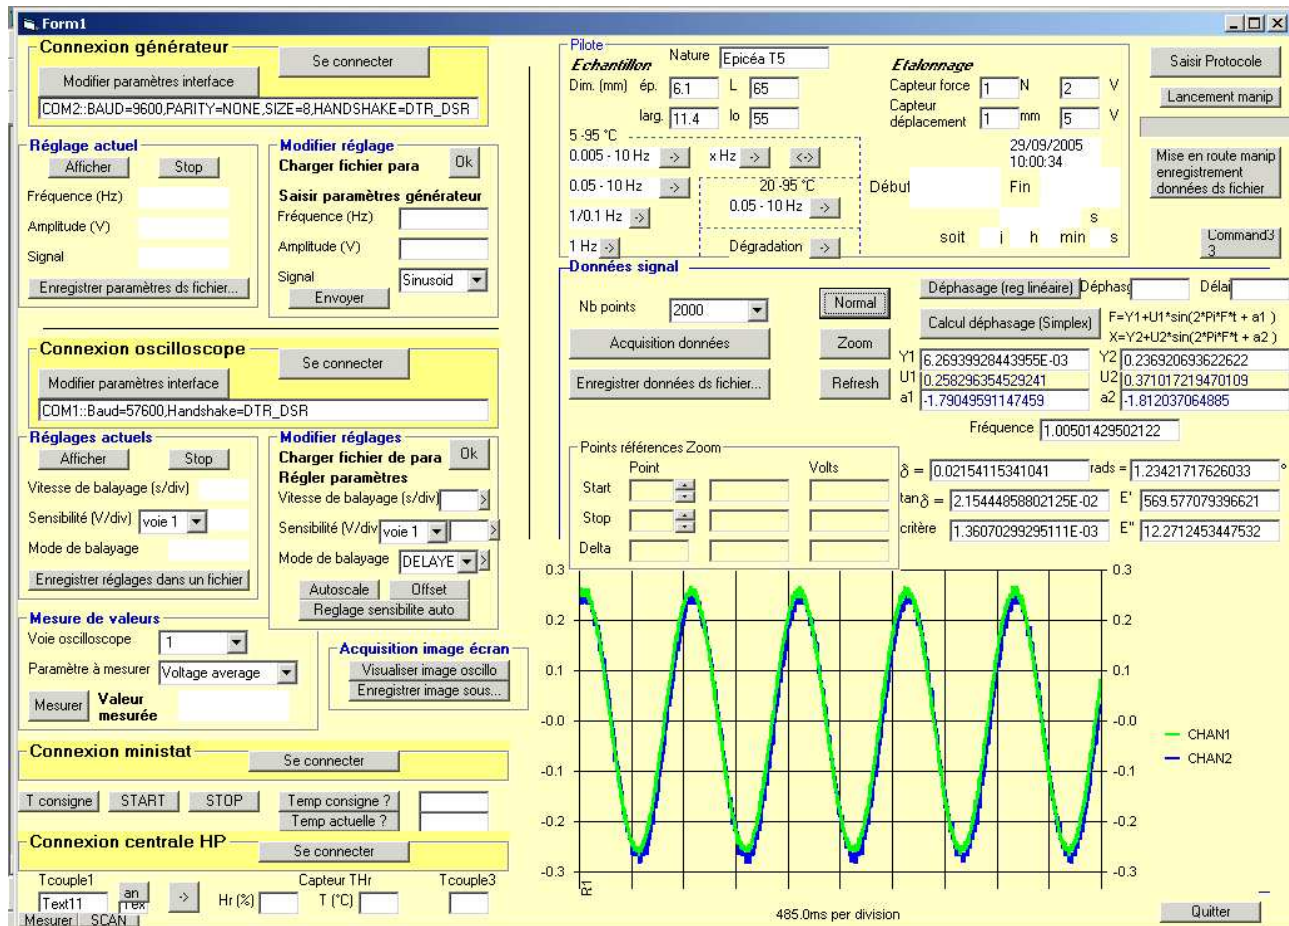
Form1

Connexion générateur
Se connecter
Modifier paramètres interface
COM2::BAUD=9600,PARITY=NONE,SIZE=8,HANDSHAKE=DTR_DSR

Réglage actuel
Afficher
Stop
Fréquence (Hz)
Amplitude (V)
Signal
Enregistrer paramètres ds fichier...

Modifier réglage
Charger fichier para
Ok
Saisir paramètres générateur
Fréquence (Hz)
Amplitude (V)
Signal
Sinusoid
Envoyer

Connexion oscilloscope
Se connecter
Modifier paramètres interface
COM1::Baud=57600,Handshake=DTR_DSR

Réglages actuels
Afficher
Stop
Vitesse de balayage (s/div)
Sensibilité (V/div)
voie 1
Mode de balayage
Enregistrer réglages dans un fichier

Modifier réglages
Charger fichier de para
Ok
Régler paramètres
Vitesse de balayage (s/div)
Sensibilité (V/div
voie 1
Mode de balayage
DELAYE
Autoscale
Offset
Reglage sensibilite auto

Mesure de valeurs
Voie oscilloscope
1
Paramètre à mesurer
Voltage average
Mesurer
Valeur mesurée

Acquisition image écran
Visualiser image oscillo
Enregistrer image sous...

Connexion ministat
Se connecter
T consigne
START
STOP
Temp consigne ?
Temp actuelle ?

Connexion centrale HP
Se connecter
Tcouple1
Text11
an Tex
->
Hr (%)
Capteur THr
T (°C)
Tcouple3
Mesurer
SCAN

Pilote
Echantillon
Nature
Epicéa T5
Dim. (mm)
ép.
6.1
L
65
larg.
11.4
lo
55
Etalonnage
Capteur force
1
N
2
V
Capteur déplacement
1
mm
5
V
Saisir Protocole
Lancement manip
Mise en route manip enregistrement données ds fichier
5 -95 °C
0.005 - 10 Hz
->
x Hz
->
<->
29/09/2005 10:00:34
0.05 - 10 Hz
->
20 -95 °C
0.05 - 10 Hz
->
Début
Fin
1/0.1 Hz
->
s
1 Hz
->
Dégradation
->
soit
j
h
min
s
Command3 3

Données signal
Nb points
2000
Acquisition données
Enregistrer données ds fichier...
Normal
Zoom
Refresh
Déphasage (reg linéaire)
Déphasa
Délai
Calcul déphasage (Simplex)
F=Y1+U1*sin(2*Pi*F*t + a1 )
X=Y2+U2*sin(2*Pi*F*t + a2 )
Y1
6.26939928443955E-03
Y2
0.236920693622622
U1
0.258296354529241
U2
0.371017219470109
a1
-1.79049591147459
a2
-1.812037064885
Fréquence
1.00501429502122

Points références Zoom
Point
Volts
Start
Stop
Delta
$\delta$ =
0.02154115341041
rads =
1.23421717626033
°
tan$\delta$ =
2.15444858802125E-02
E'
569.577079396621
critère
1.36070299295111E-03
E"
12.2712453447532

0.3
0.2
0.1
-0.0
-0.1
-0.2
-0.3
R1
485.0ms per division
CHAN1
CHAN2
Quitter